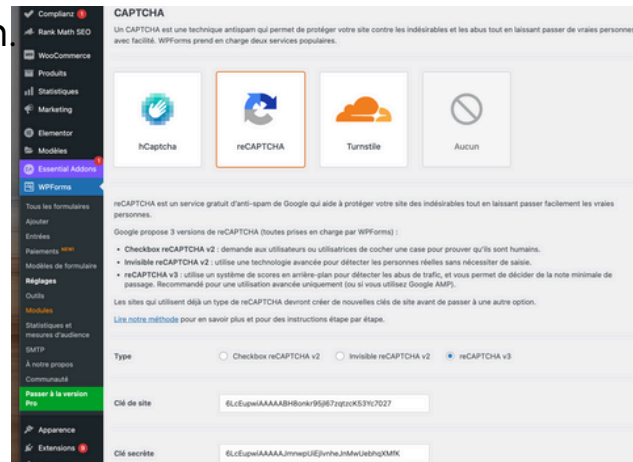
n.

Complianz 1
Rank Math SEO
WooCommerce
Produits
Statistiques
Marketing
Elementor
Modèles
Essential Addons
WPForms
Tous les formulaires
Ajouter
Entrées
Paiements NEW!
Modèles de formulaire
Réglages
Outils
Modules
Statistiques et mesures d'audience
SMTP
À notre propos
Communauté
Passer à la version Pro
Apparence
Extensions 8

CAPTCHA

Un CAPTCHA est une technique antispam qui permet de protéger votre site contre les indésirables et les abus tout en laissant passer de vraies personnes avec facilité. WPForms prend en charge deux services populaires.

hCaptcha
reCAPTCHA
Turnstile
Aucun

reCAPTCHA est un service gratuit d'anti-spam de Google qui aide à protéger votre site des indésirables tout en laissant passer facilement les vraies personnes.

Google propose 3 versions de reCAPTCHA (toutes prises en charge par WPForms) :

• Checkbox reCAPTCHA v2 : demande aux utilisateurs ou utilisatrices de cocher une case pour prouver qu'ils sont humains.
• Invisible reCAPTCHA v2 : utilise une technologie avancée pour détecter les personnes réelles sans nécessiter de saisie.
• reCAPTCHA v3 : utilise un système de scores en arrière-plan pour détecter les abus de trafic, et vous permet de décider de la note minimale de passage. Recommandé pour une utilisation avancée uniquement (ou si vous utilisez Google AMP).

Les sites qui utilisent déjà un type de reCAPTCHA devront créer de nouvelles clés de site avant de passer à une autre option.

Lire notre méthode pour en savoir plus et pour des instructions étape par étape.

Type
Checkbox reCAPTCHA v2
Invisible reCAPTCHA v2
reCAPTCHA v3

Clé de site
6LcEupwlAAAAABHBonkr95jl67zqtzcK53Yc7027

Clé secrète
6LcEupwlAAAAAJmnwpUiEjlvnheJnMwUebhqXMfK